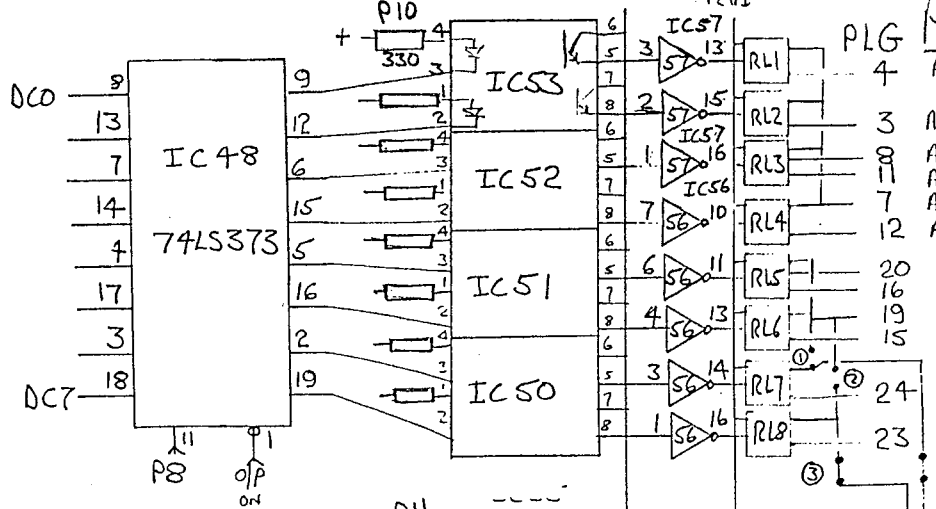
P10
+
330
4
3
1
2
4
3
1
2
4
3
1
2
4
3
1
2
IC53
IC52
IC51
IC50
6
5
7
8
6
5
7
8
6
5
7
8
6
5
7
8
DC0
8
13
7
14
4
17
3
DC7
18
IC48
74LS373
9
12
6
15
5
16
2
19
11
P8
1
O/P
ON
IC57
3
57
13
2
57
15
IC57
1
57
16
IC56
7
56
10
6
56
11
4
56
13
3
56
14
1
56
16
RL1
RL2
RL3
RL4
RL5
RL6
RL7
RL8
PLG
4
3
8
11
7
12
20
16
19
15
①
②
24
23
③